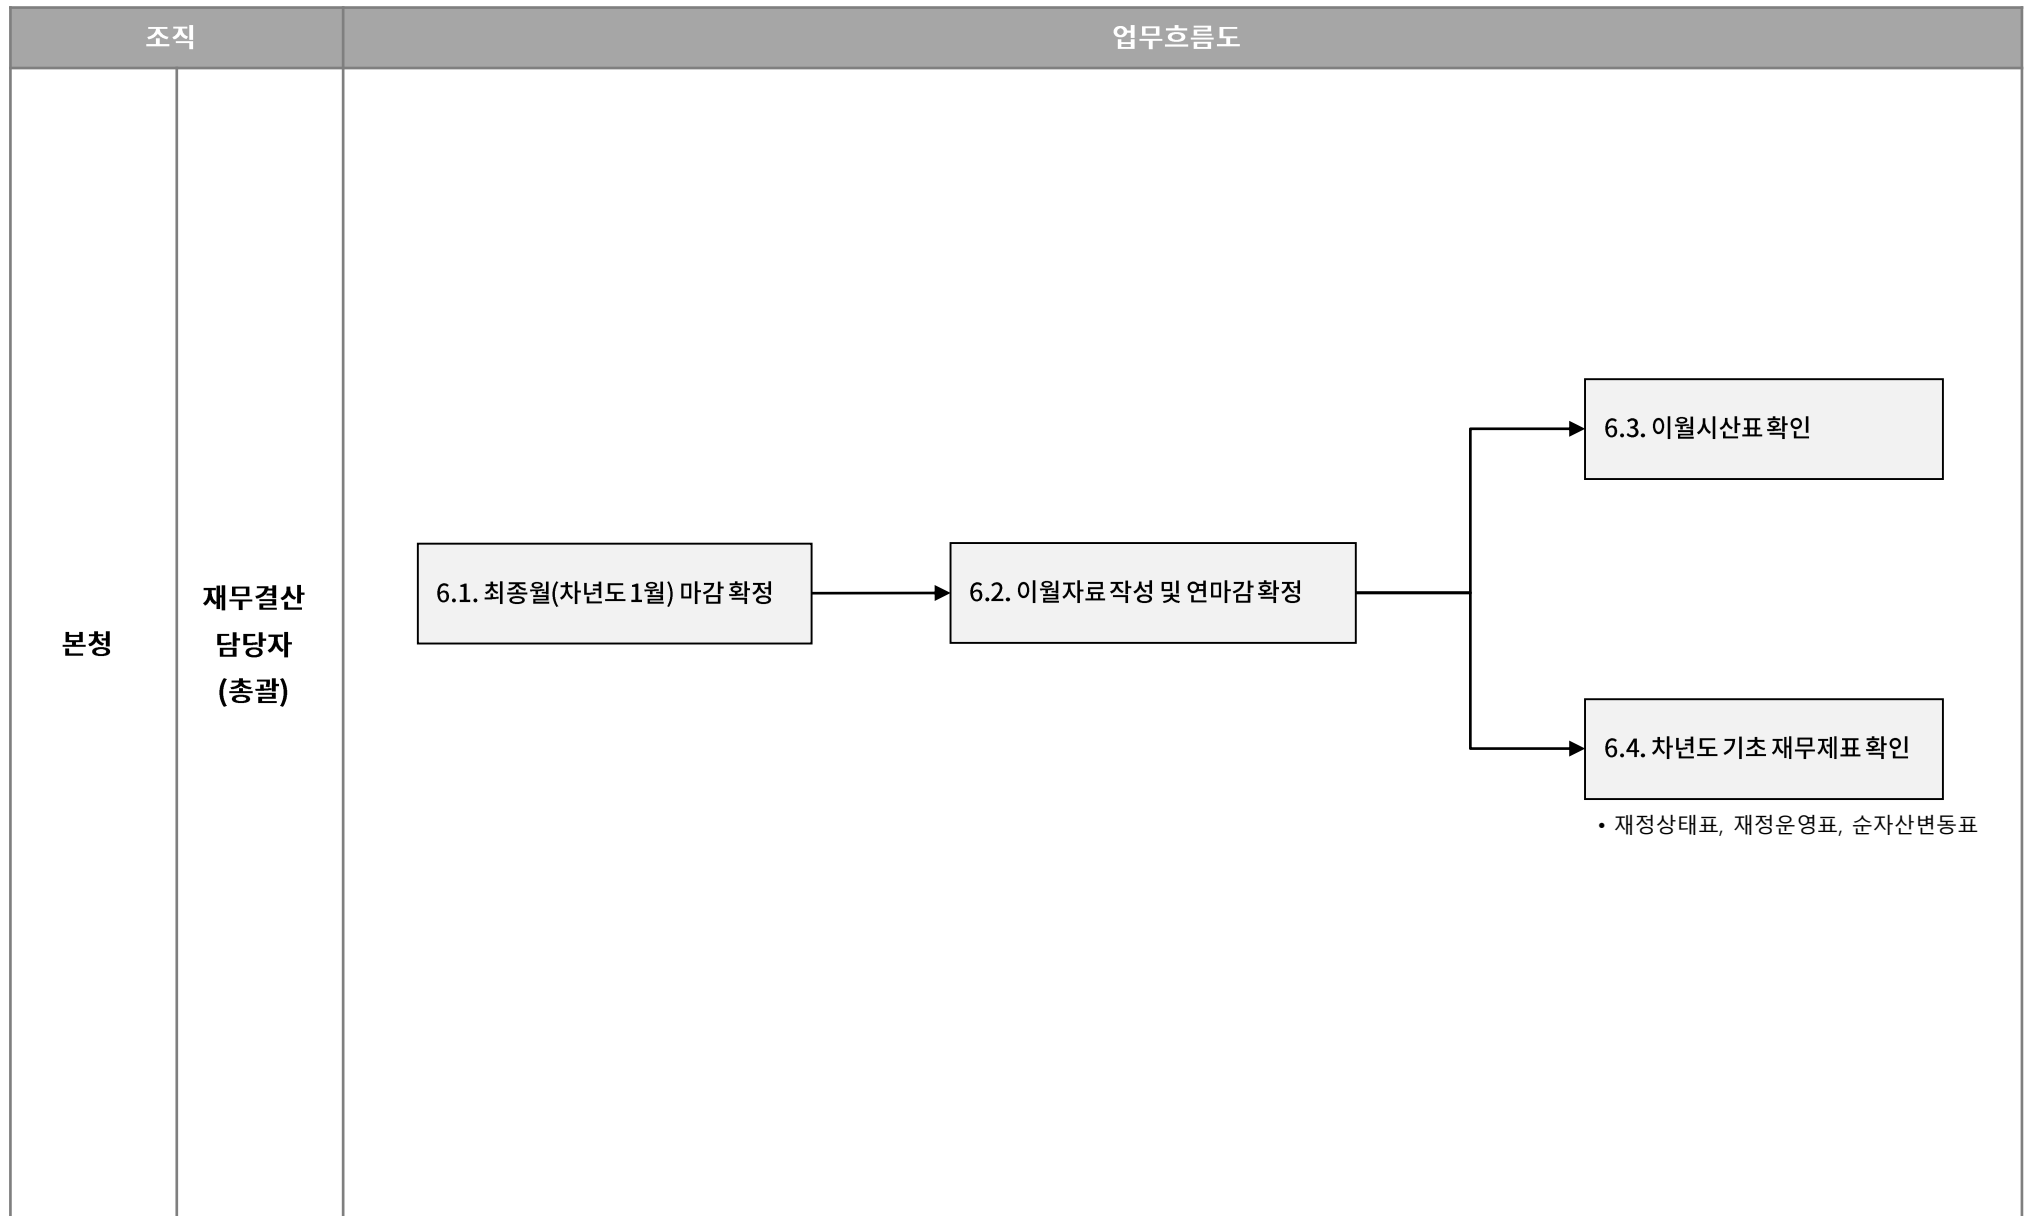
| 조직 | | 업무흐름도 |
|---|---|---|
| 본청 | 재무결산 담당자 (총괄) | 6.1. 최종월(차년도 1월) 마감 확정 → 6.2. 이월자료 작성 및 연마감 확정 → 6.3. 이월시산표 확인 / 6.4. 차년도 기초 재무제표 확인 |

6.1. 최종월(차년도 1월) 마감 확정

6.2. 이월자료 작성 및 연마감 확정

6.3. 이월시산표 확인

6.4. 차년도 기초 재무제표 확인

• 재정상태표, 재정운영표, 순자산변동표